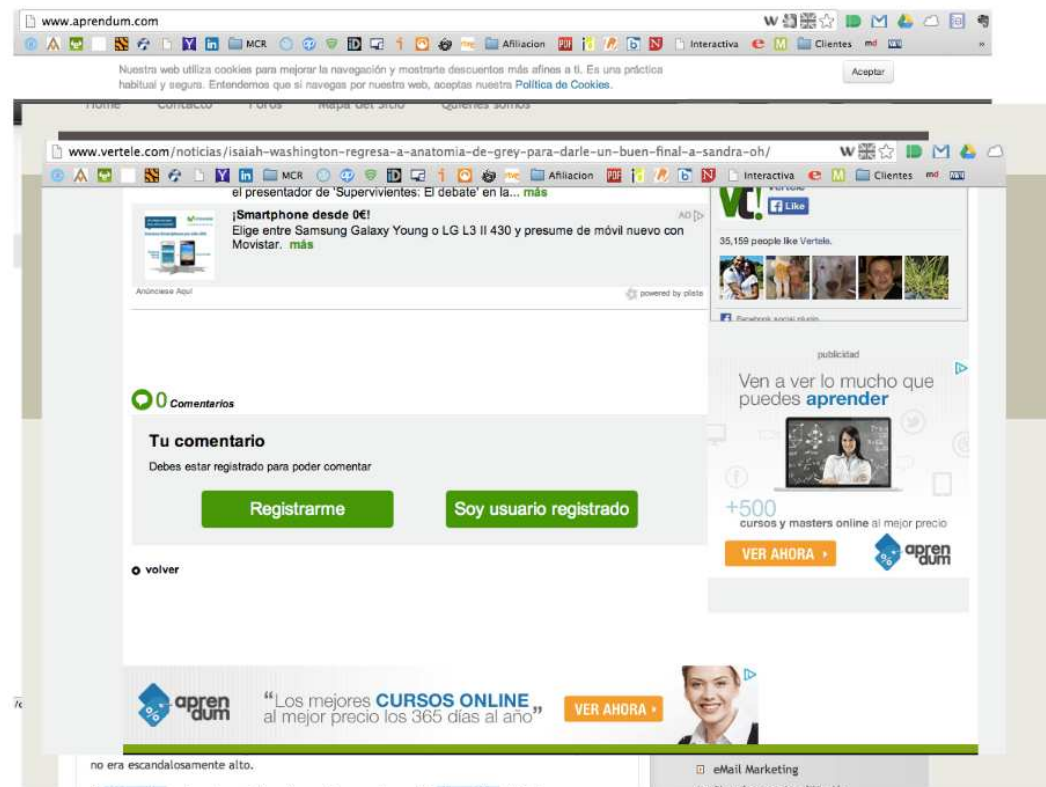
www.aprendum.com

MCR Afiliacion Interactiva Clientes

Nuestra web utiliza cookies para mejorar la navegación y mostrarte descuentos más afines a ti. Es una práctica habitual y segura. Entendemos que si navegas por nuestra web, aceptas nuestra Política de Cookies.

Aceptar

Home Contacto Foros Mapa del sitio Quienes somos

www.vertele.com/noticias/isaiah-washington-regresa-a-anatomia-de-grey-para-darle-un-buen-final-a-sandra-oh/

MCR Afiliacion Interactiva Clientes

el presentador de 'Supervivientes: El debate' en la... más

¡Smartphone desde 0€!

Elige entre Samsung Galaxy Young o LG L3 II 430 y presume de móvil nuevo con Movistar. más

Anúnciese Aquí

powered by plista

Like

35,159 people like Vertele.

Facebook social plugin

publicidad

Ven a ver lo mucho que puedes aprender

+500 cursos y masters online al mejor precio

VER AHORA ›

aprendum

0 Comentarios

Tu comentario

Debes estar registrado para poder comentar

Registrarme

Soy usuario registrado

volver

aprendum

"Los mejores CURSOS ONLINE al mejor precio los 365 días al año"

VER AHORA ›

no era escandalosamente alto.

eMail Marketing